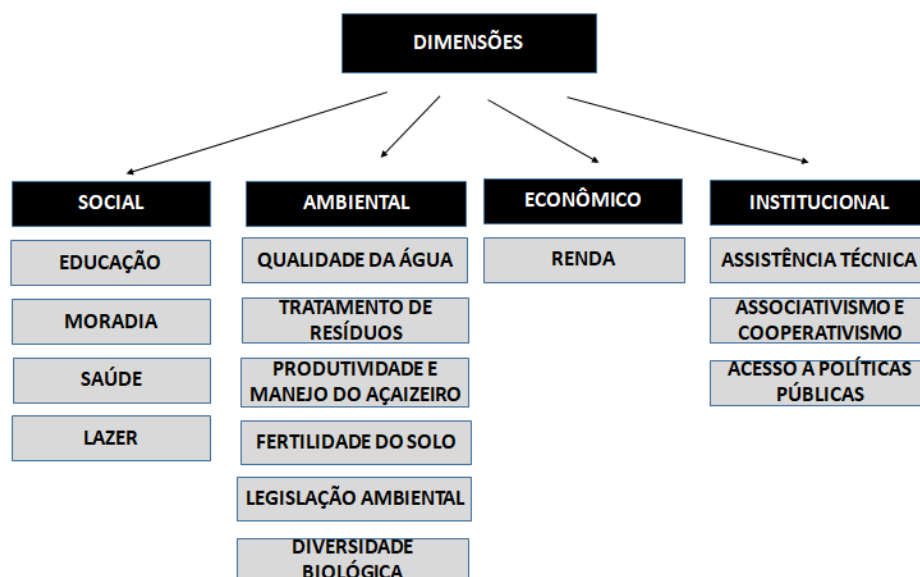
DIMENSÕES

SOCIAL

EDUCAÇÃO

MORADIA

SAÚDE

LAZER

AMBIENTAL

QUALIDADE DA ÁGUA

TRATAMENTO DE RESÍDUOS

PRODUTIVIDADE E MANEJO DO AÇAIZEIRO

FERTILIDADE DO SOLO

LEGISLAÇÃO AMBIENTAL

DIVERSIDADE BIOLÓGICA

ECONÔMICO

RENDA

INSTITUCIONAL

ASSISTÊNCIA TÉCNICA

ASSOCIATIVISMO E COOPERATIVISMO

ACESSO A POLÍTICAS PÚBLICAS